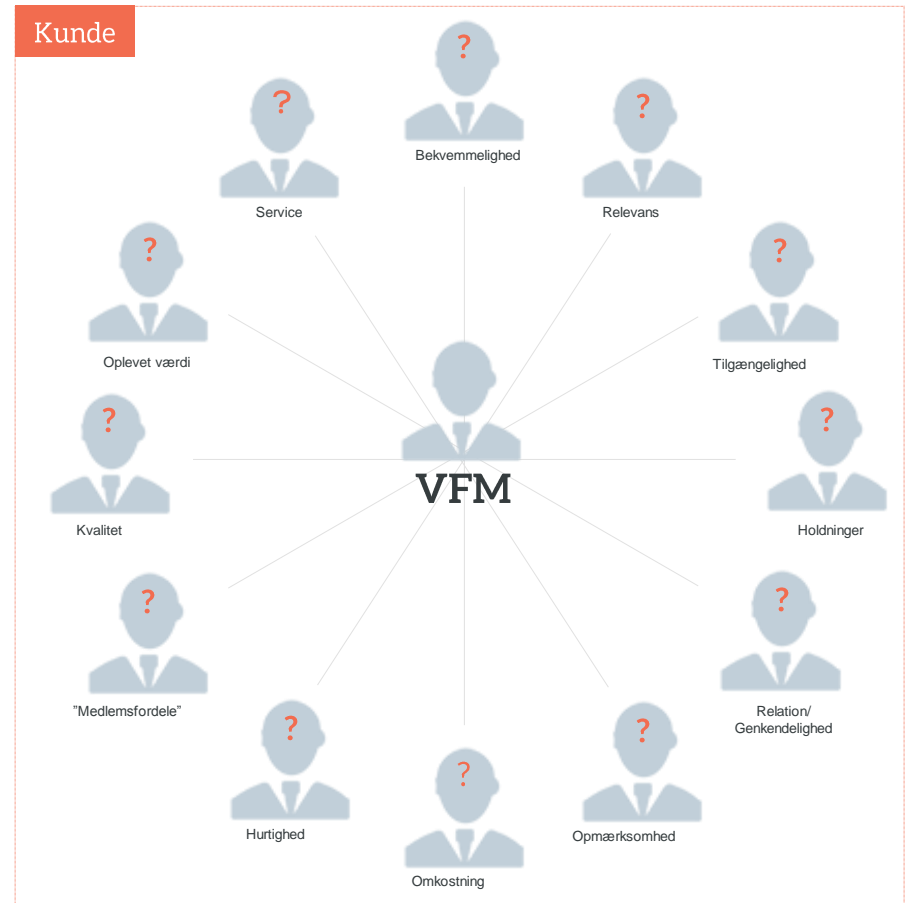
Kunde

?
Bekvemmelighed

?
Service

?
Relevans

?
Oplevet værdi

?
Tilgængelighed

?
Kvalitet

VFM

?
Holdninger

?
”Medlemsfordele”

?
Relation/ Genkendelighed

?
Hurtighed

?
Omkostning

?
Opmærksomhed